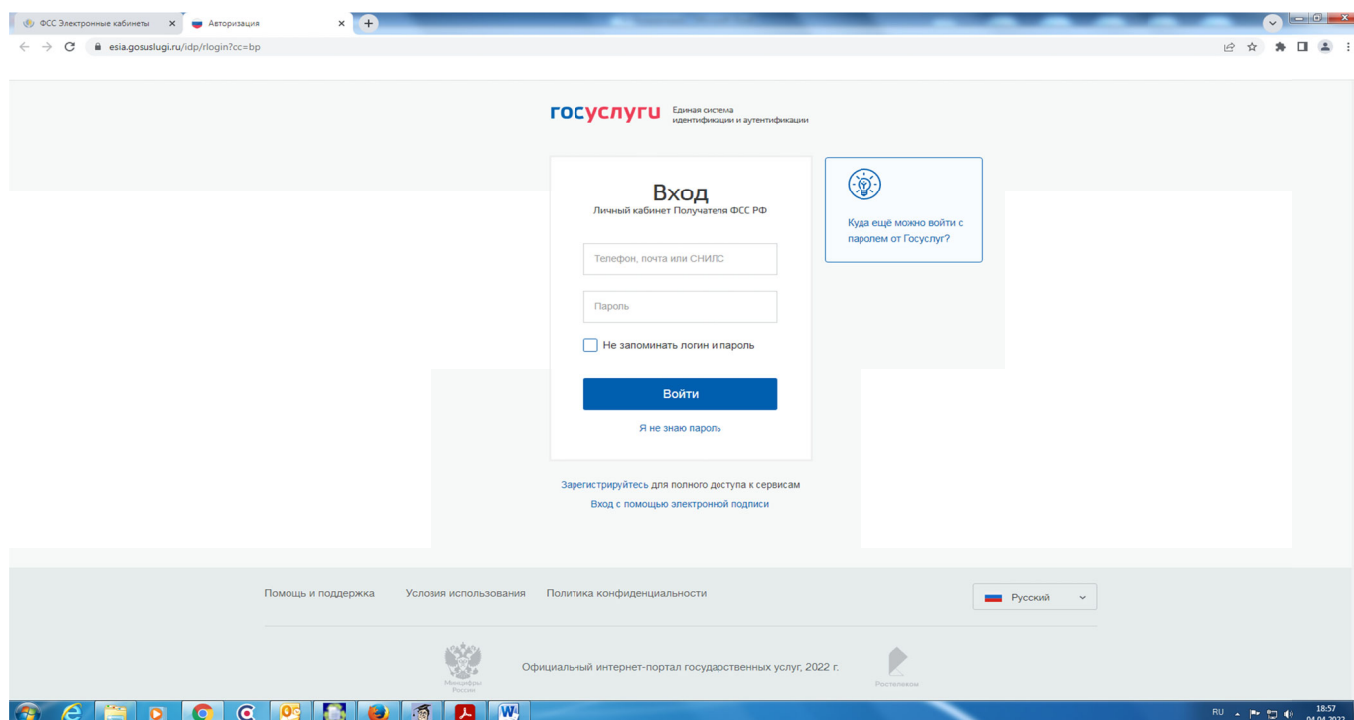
ФСС Электронные кабинеты ×
Авторизация ×
esia.gosuslugi.ru/idp/rlogin?cc=bp

госуслуги Единая система идентификации и аутентификации

Вход
Личный кабинет Получателя ФСС РФ

Телефон, почта или СНИЛС

Пароль

Не запоминать логин и пароль

Войти

Я не знаю пароль

Куда ещё можно войти с паролем от Госуслуг?

Зарегистрируйтесь для полного доступа к сервисам
Вход с помощью электронной подписи

Помощь и поддержка Условия использования Политика конфиденциальности

Русский

Минцифры России
Официальный интернет-портал государственных услуг, 2022 г.
Ростелеком

RU 18:57 04.04.2022